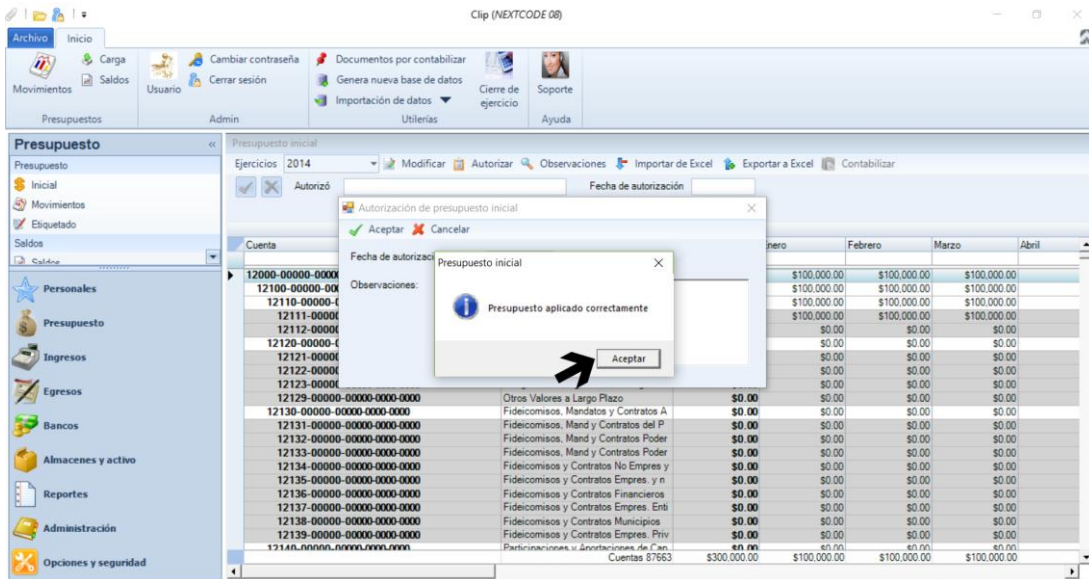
Clip (NEXTCODE 08)

Archivo Inicio

Movimientos Carga Saldos
Presupuestos

Usuario Cambiar contraseña Cerrar sesión
Admin

Documentos por contabilizar
Genera nueva base de datos
Importación de datos
Cierre de ejercicio
Utilerías

Soporte
Ayuda

Presupuesto
Presupuesto
Inicial
Movimientos
Etiquetado
Saldos
Saldos

Personales
Presupuesto
Ingresos
Egresos
Bancos
Almacenes y activo
Reportes
Administración
Opciones y seguridad

Presupuesto inicial
Ejercicios 2014 Modificar Autorizar Observaciones Importar de Excel Exportar a Excel Contabilizar
Autorizó Fecha de autorización

Autorización de presupuesto inicial
Aceptar Cancelar
Fecha de autorizaci
Observaciones:

Presupuesto inicial
Presupuesto aplicado correctamente
Aceptar

| Cuenta | | | Enero | Febrero | Marzo | Abril |
|---|---|---|---|---|---|---|
| 12000-00000-0000 | | | \$100,000.00 | \$100,000.00 | \$100,000.00 | |
| 12100-00000-00 | | | \$100,000.00 | \$100,000.00 | \$100,000.00 | |
| 12110-00000-0 | | | \$100,000.00 | \$100,000.00 | \$100,000.00 | |
| 12111-00000 | | | \$100,000.00 | \$100,000.00 | \$100,000.00 | |
| 12112-00000 | | | \$0.00 | \$0.00 | \$0.00 | |
| 12120-00000-0 | | | \$0.00 | \$0.00 | \$0.00 | |
| 12121-00000 | | | \$0.00 | \$0.00 | \$0.00 | |
| 12122-00000 | | | \$0.00 | \$0.00 | \$0.00 | |
| 12123-00000 | | | \$0.00 | \$0.00 | \$0.00 | |
| 12129-00000-00000-0000-0000 | Otros Valores a Largo Plazo | \$0.00 | \$0.00 | \$0.00 | \$0.00 | |
| 12130-00000-00000-0000-0000 | Fideicomisos, Mandatos y Contratos A | \$0.00 | \$0.00 | \$0.00 | \$0.00 | |
| 12131-00000-00000-0000-0000 | Fideicomisos, Mand y Contratos del P | \$0.00 | \$0.00 | \$0.00 | \$0.00 | |
| 12132-00000-00000-0000-0000 | Fideicomisos, Mand y Contratos Poder | \$0.00 | \$0.00 | \$0.00 | \$0.00 | |
| 12133-00000-00000-0000-0000 | Fideicomisos, Mand y Contratos Poder | \$0.00 | \$0.00 | \$0.00 | \$0.00 | |
| 12134-00000-00000-0000-0000 | Fideicomisos y Contratos No Empres y | \$0.00 | \$0.00 | \$0.00 | \$0.00 | |
| 12135-00000-00000-0000-0000 | Fideicomisos y Contratos Empres. y n | \$0.00 | \$0.00 | \$0.00 | \$0.00 | |
| 12136-00000-00000-0000-0000 | Fideicomisos y Contratos Financieros | \$0.00 | \$0.00 | \$0.00 | \$0.00 | |
| 12137-00000-00000-0000-0000 | Fideicomisos y Contratos Empres. Enti | \$0.00 | \$0.00 | \$0.00 | \$0.00 | |
| 12138-00000-00000-0000-0000 | Fideicomisos y Contratos Municipios | \$0.00 | \$0.00 | \$0.00 | \$0.00 | |
| 12139-00000-00000-0000-0000 | Fideicomisos y Contratos Empres. Priv | \$0.00 | \$0.00 | \$0.00 | \$0.00 | |
| 12140-00000-00000-0000-0000 | Participaciones y Aportaciones de Cap | \$0.00 | \$0.00 | \$0.00 | \$0.00 | |
| | Cuentas 87663 | \$300,000.00 | \$100,000.00 | \$100,000.00 | \$100,000.00 | |